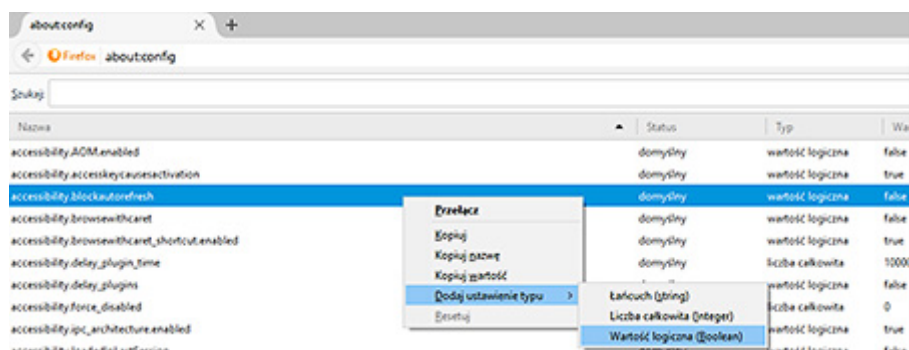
about:config

Firefox about:config

Szukaj:

| Nazwa | Status | Typ | Wa |
|---|---|---|---|
| accessibility.AOM.enabled | domyślny | wartość logiczna | false |
| accessibility.accesskeycausesactivation | domyślny | wartość logiczna | true |
| accessibility.blockautorefresh | domyślny | wartość logiczna | false |
| accessibility.browsewithcaret | domyślny | wartość logiczna | false |
| accessibility.browsewithcaret_shortcut.enabled | domyślny | wartość logiczna | true |
| accessibility.delay_plugin_time | domyślny | liczba całkowita | 1000 |
| accessibility.delay_plugins | | wartość logiczna | false |
| accessibility.force_disabled | | liczba całkowita | 0 |
| accessibility.ipc_architecture.enabled | | wartość logiczna | true |

Przełącz
Kopiuj
Kopiuj nazwę
Kopiuj wartość
Dodaj ustawienie typu >
Resetuj

Łańcuch (String)
Liczba całkowita (Integer)
Wartość logiczna (Boolean)